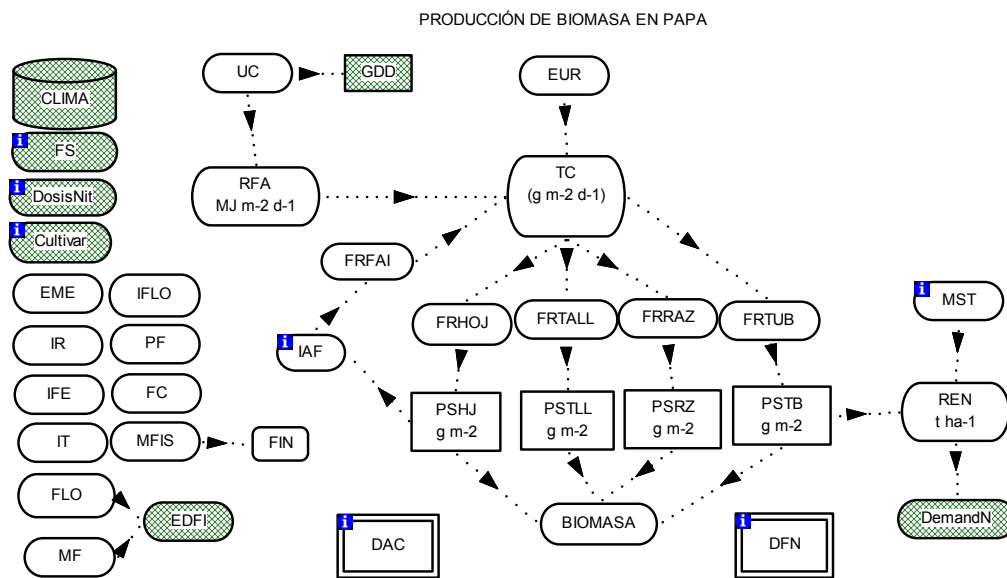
PRODUCCIÓN DE BIOMASA EN PAPA

CLIMA
FS
DosisNit
Cultivar
EME
IFLO
IR
PF
IFE
FC
IT
MFIS
FIN
FLO
EDFI
MF

UC
GDD
RFA
MJ m-2 d-1
EUR
TC
(g m-2 d-1)
FRFAI
IAF
FRHOJ
FRTALL
FRRAZ
FRTUB
PSHJ
g m-2
PSTLL
g m-2
PSRZ
g m-2
PSTB
g m-2
BIOMASA
DAC
DFN
MST
REN
t ha-1
DemandN